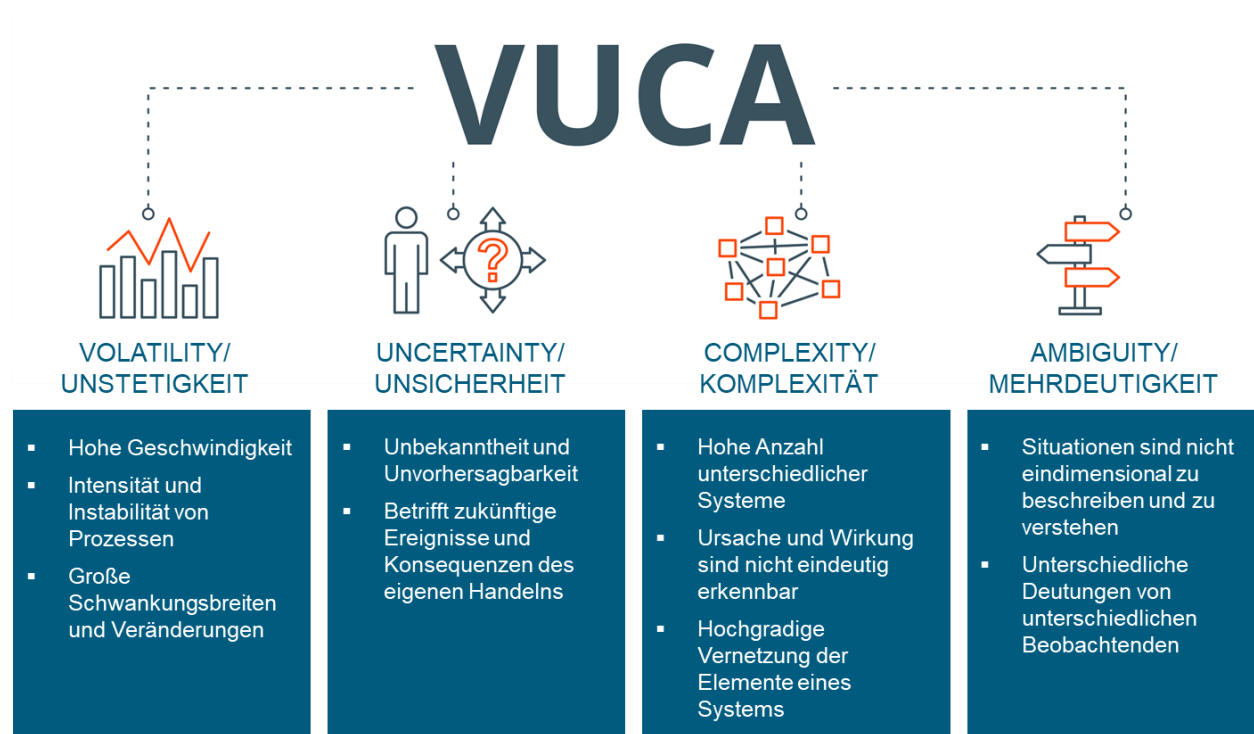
VUCA

VOLATILITY/ UNSTETIGKEIT

- Hohe Geschwindigkeit
- Intensität und Instabilität von Prozessen
- Große Schwankungsbreiten und Veränderungen

UNCERTAINTY/ UNSICHERHEIT

- Unbekanntheit und Unvorhersagbarkeit
- Betrifft zukünftige Ereignisse und Konsequenzen des eigenen Handelns

COMPLEXITY/ KOMPLEXITÄT

- Hohe Anzahl unterschiedlicher Systeme
- Ursache und Wirkung sind nicht eindeutig erkennbar
- Hochgradige Vernetzung der Elemente eines Systems

AMBIGUITY/ MEHRDEUTIGKEIT

- Situationen sind nicht eindimensional zu beschreiben und zu verstehen
- Unterschiedliche Deutungen von unterschiedlichen Beobachtenden